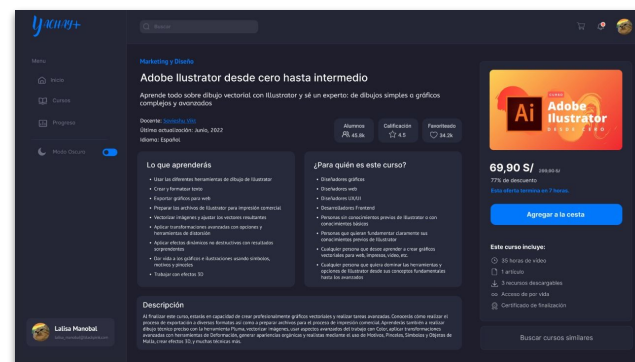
Yachay+

Buscar

Menu

Inicio

Cursos

Progreso

Modo Oscuro

Lalisa Manobal

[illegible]

Marketing y Diseño

Adobe Illustrator desde cero hasta intermedio

Aprende todo sobre dibujo vectorial con Illustrator y sé un experto: de dibujos simples a gráficos complejos y avanzados

Docente: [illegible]
Última actualización: Junio, 2022
Idioma: Español

Alumnos 45.6k

Calificación 4.5

Favoriteado 34.3k

Lo que aprenderás

• Usar las diferentes herramientas de dibujo de Illustrator
• Crear y formatear texto
• Exportar gráficos para web
• Preparar los archivos de Illustrator para impresión comercial
• Vectorizar imágenes y ajustar los vectores resultantes
• Aplicar transformaciones avanzadas con opciones y herramientas de distorsión
• Aplicar efectos dinámicos no destructivos con resultados sorprendentes
• Dar vida a los gráficos e ilustraciones usando símbolos, motivos y pinceles
• Trabajar con efectos 3D

¿Para quién es este curso?

• Diseñadores gráficos
• Diseñadores web
• Diseñadores UX/UI
• Desarrolladores Frontend
• Personas sin conocimientos previos de Illustrator o con conocimientos básicos
• Personas que quieran familiarizarse claramente sus conocimientos previos de Illustrator
• Cualquier persona que desee aprender a crear gráficos vectoriales para web, impresos, vídeo, etc.
• Cualquier persona que quiera dominar las herramientas y opciones de Illustrator desde sus conceptos fundamentales hasta los avanzados

Descripción

Al finalizar este curso, estarás en capacidad de crear profesionalmente gráficos vectoriales y realizar tareas avanzadas. Conocerás cómo realizar el proceso de exportación a diversos formatos así como a preparar archivos para el proceso de impresión comercial. Aprenderás también a realizar dibujos técnicos precisos con la herramienta Pluma, vectorizar imágenes, usar aspectos avanzados del trabajo con Color, aplicar transformaciones avanzadas con herramientas de Deformación, generar apariencias orgánicas y realistas mediante el uso de Motivos, Pinceles, Símbolos y Objetos de Malla, crear efectos 3D, y muchas técnicas más.

CURSO
Adobe Illustrator
DESDE CERO

69,90 S/ 299,90 S/
77% de descuento
Esta oferta termina en 7 horas

Agregar a la cesta

Este curso incluye:
35 horas de vídeo
1 artículo
3 recursos descargables
Acceso de por vida
Certificado de finalización

Buscar cursos similares